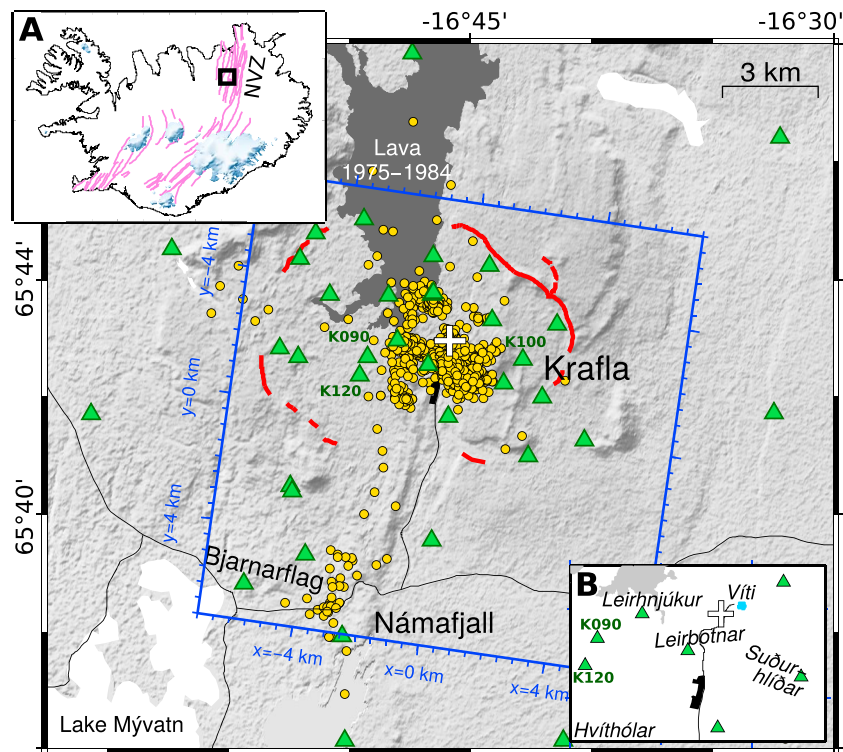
-16°45'

-16°30'

A

NVZ

3 km

Lava 1975–1984

65°44'

y=−4 km

K090

K100

y=0 km

K120

Krafla

65°40'

y=4 km

Bjarnarflag

Námafjall

x=−4 km

x=0 km

x=4 km

Lake Mývatn

B

Leirhnjúkur

Víti

K090

Leirbotnar

Suður-hlíðar

K120

Hvíthólar